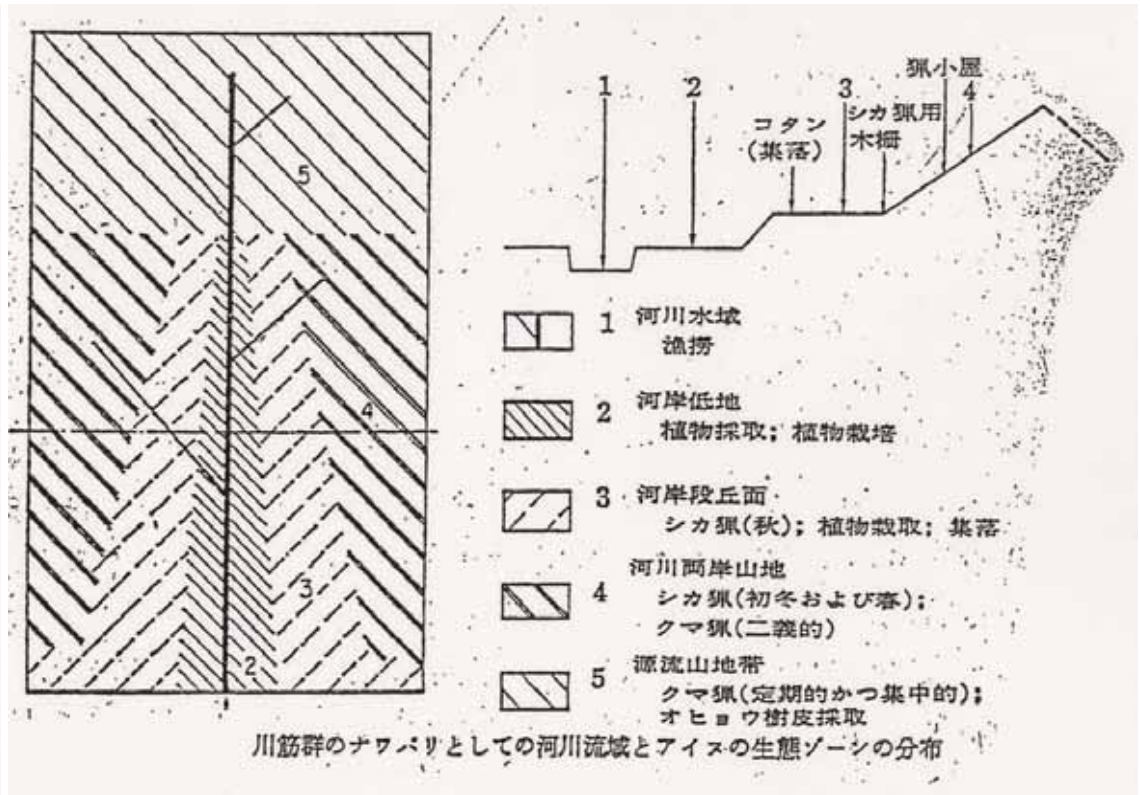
5

4

3

2

1

2

コタン
(集落)

3
シカ猟用
木柵

猟小屋

4

1 河川水域
漁撈

2 河岸低地
植物採取；植物栽培

3 河岸段丘面
シカ猟(秋)；植物採取；集落

4 河川両岸山地
シカ猟(初冬および春)；
クマ猟(二義的)

5 源流山地帯
クマ猟(定期的かつ集中的)；
オヒョウ樹皮採取

川筋群のナワバリとしての河川流域とアイヌの生態ゾーンの分布